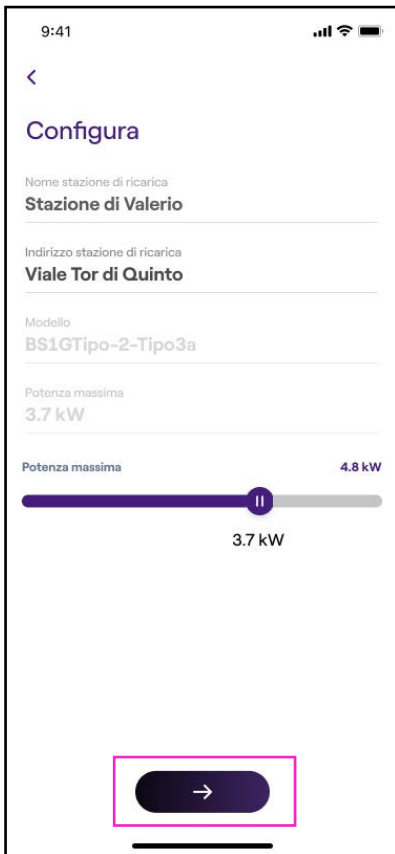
9:41

<

Configura

Nome stazione di ricarica
Stazione di Valerio

Indirizzo stazione di ricarica
Viale Tor di Quinto

Modello
BS1GTipo-2-Tipo3a

Potenza massima
3.7 kW

Potenza massima
4.8 kW

3.7 kW

→